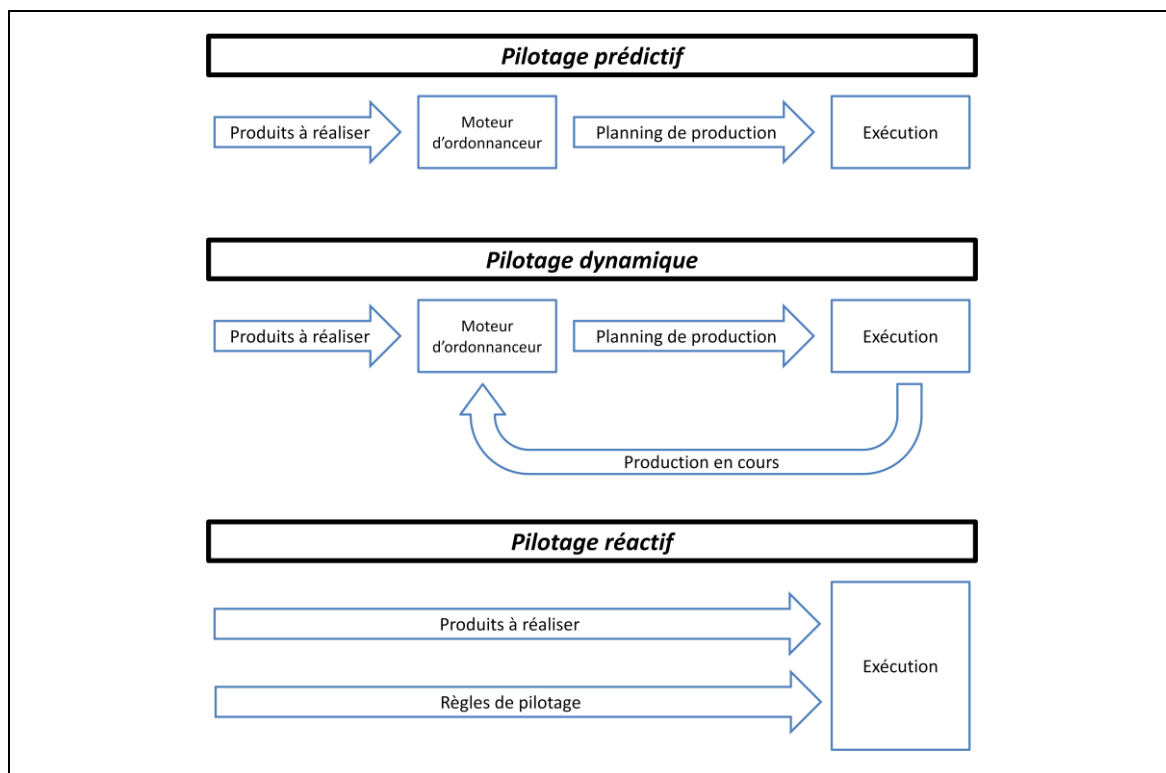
Pilotage prédictif

Produits à réaliser

Moteur d'ordonnanceur

Planning de production

Exécution

Pilotage dynamique

Produits à réaliser

Moteur d'ordonnanceur

Planning de production

Exécution

Production en cours

Pilotage réactif

Produits à réaliser

Règles de pilotage

Exécution